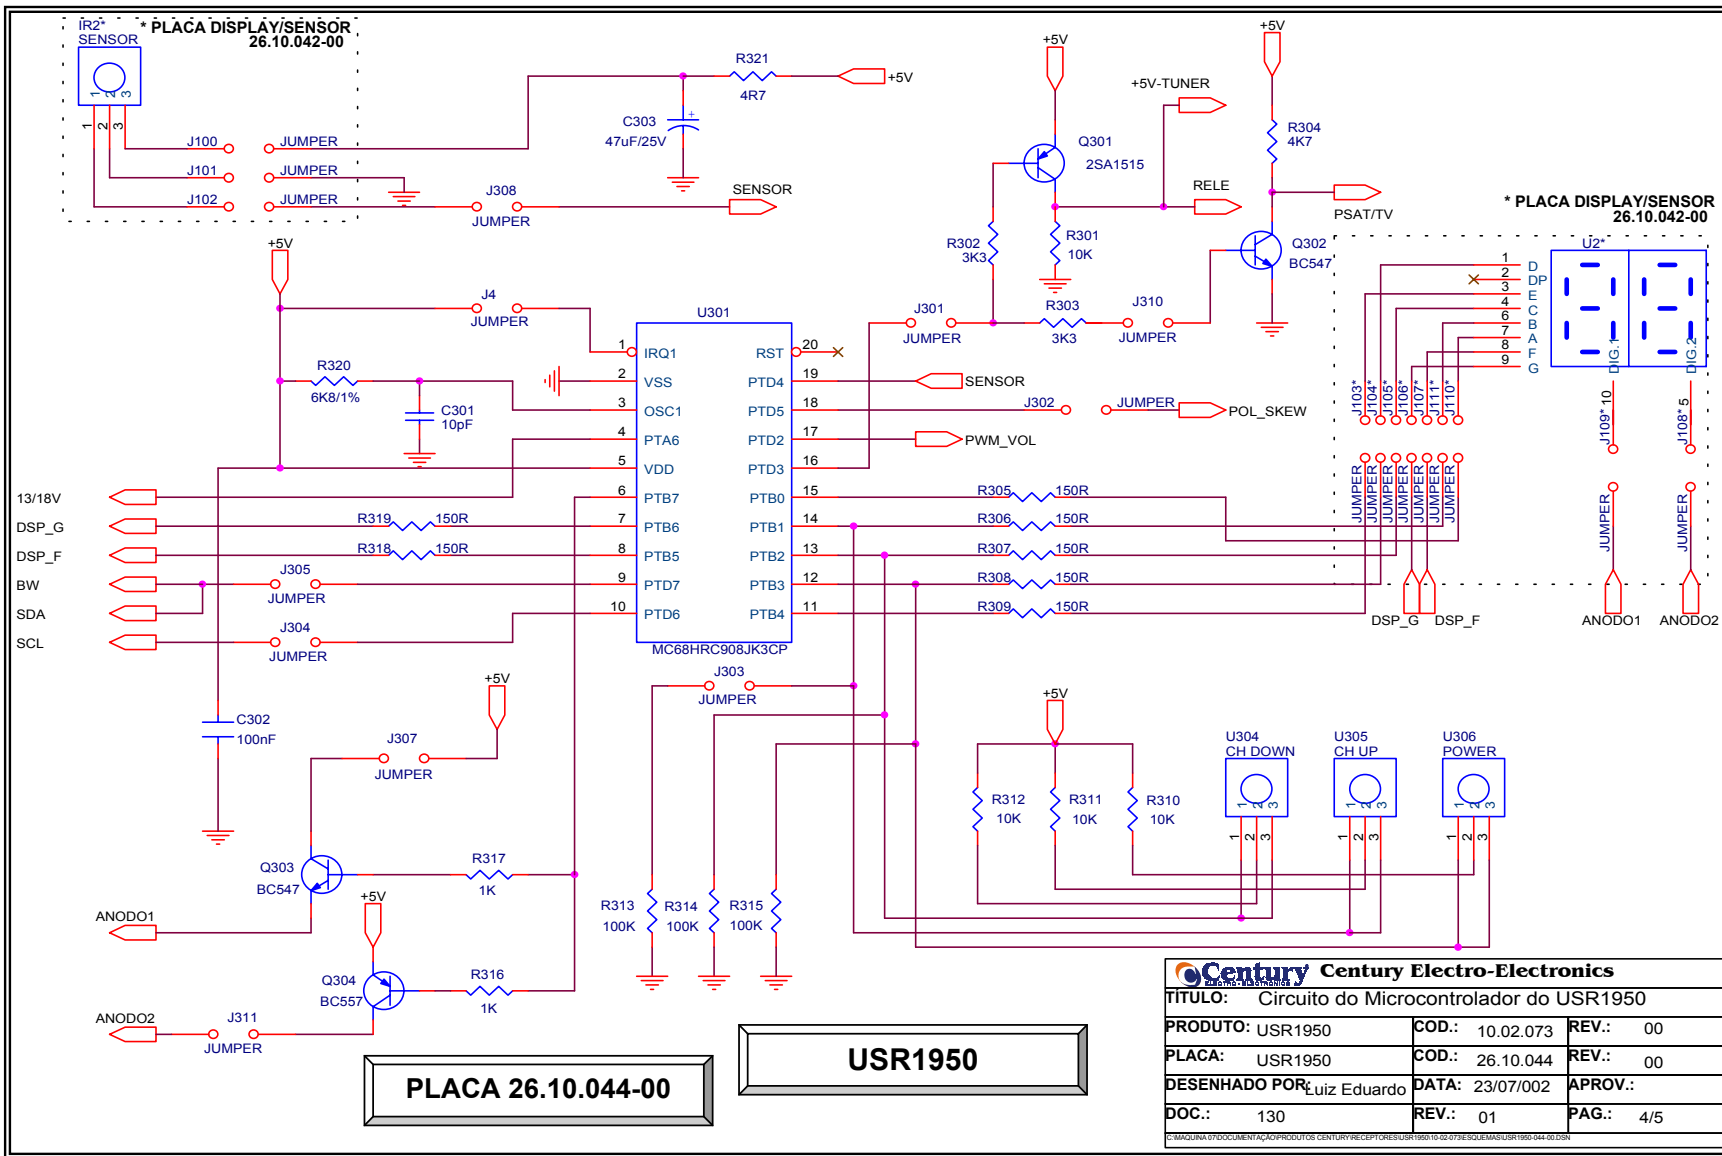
IR2*
SENSOR
* PLACA DISPLAY/SENSOR
26.10.042-00
1 2 3
1 2 3
J100 JUMPER
J101 JUMPER
J102 JUMPER
J308
JUMPER
SENSOR
R321
4R7
+5V
C303
47uF/25V
+5V
+5V-TUNER
Q301
2SA1515
RELE
R302
3K3
R301
10K
+5V
R304
4K7
PSAT/TV
Q302
BC547
* PLACA DISPLAY/SENSOR
26.10.042-00
U2*
1 D
2 DP
3 E
4 C
6 B
7 A
8 F
9 G
DIG.1
DIG.2
J103* J104* J105* J106* J107* J111* J110*
J109* 10
J108* 5
JUMPER JUMPER JUMPER JUMPER JUMPER JUMPER JUMPER
JUMPER
JUMPER
DSP_G DSP_F
ANODO1 ANODO2
+5V
J4
JUMPER
U301
R320
6K8/1%
C301
10pF
1 IRQ1
2 VSS
3 OSC1
4 PTA6
5 VDD
6 PTB7
7 PTB6
8 PTB5
9 PTD7
10 PTD6
RST 20
PTD4 19
PTD5 18
PTD2 17
PTD3 16
PTB0 15
PTB1 14
PTB2 13
PTB3 12
PTB4 11
MC68HRC908JK3CP
J301
JUMPER
R303
3K3
J310
JUMPER
SENSOR
J302
JUMPER
POL_SKEW
PWM_VOL
R305 150R
R306 150R
R307 150R
R308 150R
R309 150R
13/18V
DSP_G
DSP_F
BW
SDA
SCL
R319 150R
R318 150R
J305
JUMPER
J304
JUMPER
C302
100nF
J307
JUMPER
+5V
Q303
BC547
R317
1K
ANODO1
+5V
Q304
BC557
R316
1K
ANODO2
J311
JUMPER
J303
JUMPER
R313
100K
R314
100K
R315
100K
+5V
R312
10K
R311
10K
R310
10K
U304
CH DOWN
U305
CH UP
U306
POWER
1 2 3
PLACA 26.10.044-00
USR1950
Century Century Electro-Electronics
TITULO: Circuito do Microcontrolador do USR1950
PRODUTO: USR1950 COD.: 10.02.073 REV.: 00
PLACA: USR1950 COD.: 26.10.044 REV.: 00
DESENHADO POR: Luiz Eduardo DATA: 23/07/002 APROV.:
DOC.: 130 REV.: 01 PAG.: 4/5
C:\MAQUINA 07\DOCUMENTAÇÃO\PRODUTOS CENTURY\RECEPTORES\USR1950\10-02-073\ESQUEMAS\USR1950-044-00.DSN